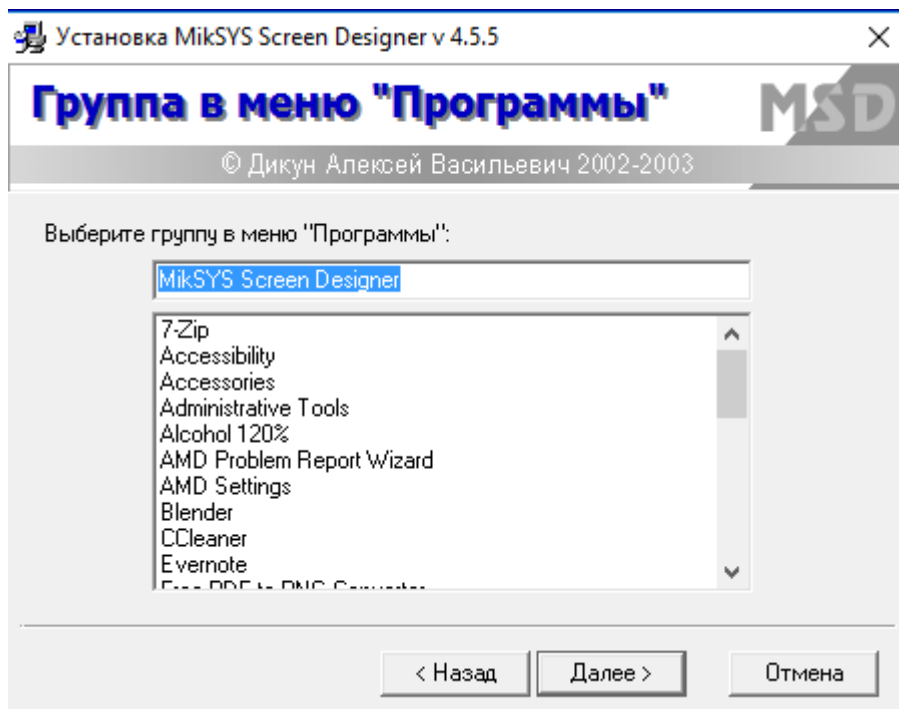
Установка MikSYS Screen Designer v 4.5.5

×

Группа в меню "Программы"

MSD

© Дикун Алексей Васильевич 2002-2003

Выберите группу в меню "Программы":

MikSYS Screen Designer

7-Zip
Accessibility
Accessories
Administrative Tools
Alcohol 120%
AMD Problem Report Wizard
AMD Settings
Blender
CCleaner
Evernote
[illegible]

< Назад

Далее >

Отмена